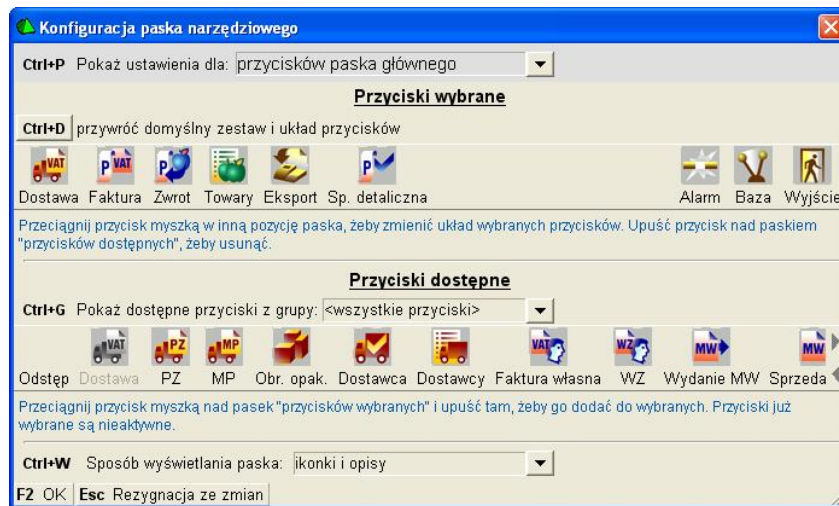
Konfiguracja paska narzędziowego

Ctrl+P Pokaż ustawienia dla: przycisków paska głównego

Przyciski wybrane

Ctrl+D przywróć domyślny zestaw i układ przycisków

VAT P VAT P

Dostawa Faktura Zwrot Towary Eksport Sp. detaliczna Alarm Baza Wyjście

Przeciągnij przycisk myszką w inną pozycję paska, żeby zmienić układ wybranych przycisków. Upuść przycisk nad paskiem "przycisków dostępnych", żeby usunąć.

Przyciski dostępne

Ctrl+G Pokaż dostępne przyciski z grupy: <wszystkie przyciski>

VAT PZ MP VAT WZ MW MW

Odstęp Dostawa PZ MP Obr. opak. Dostawca Dostawcy Faktura własna WZ Wydanie MW Sprzeda

Przeciągnij przycisk myszką nad pasek "przycisków wybranych" i upuść tam, żeby go dodać do wybranych. Przyciski już wybrane są nieaktywne.

Ctrl+W Sposób wyświetlania paska: ikonki i opisy

F2 OK Esc Rezygnacja ze zmian